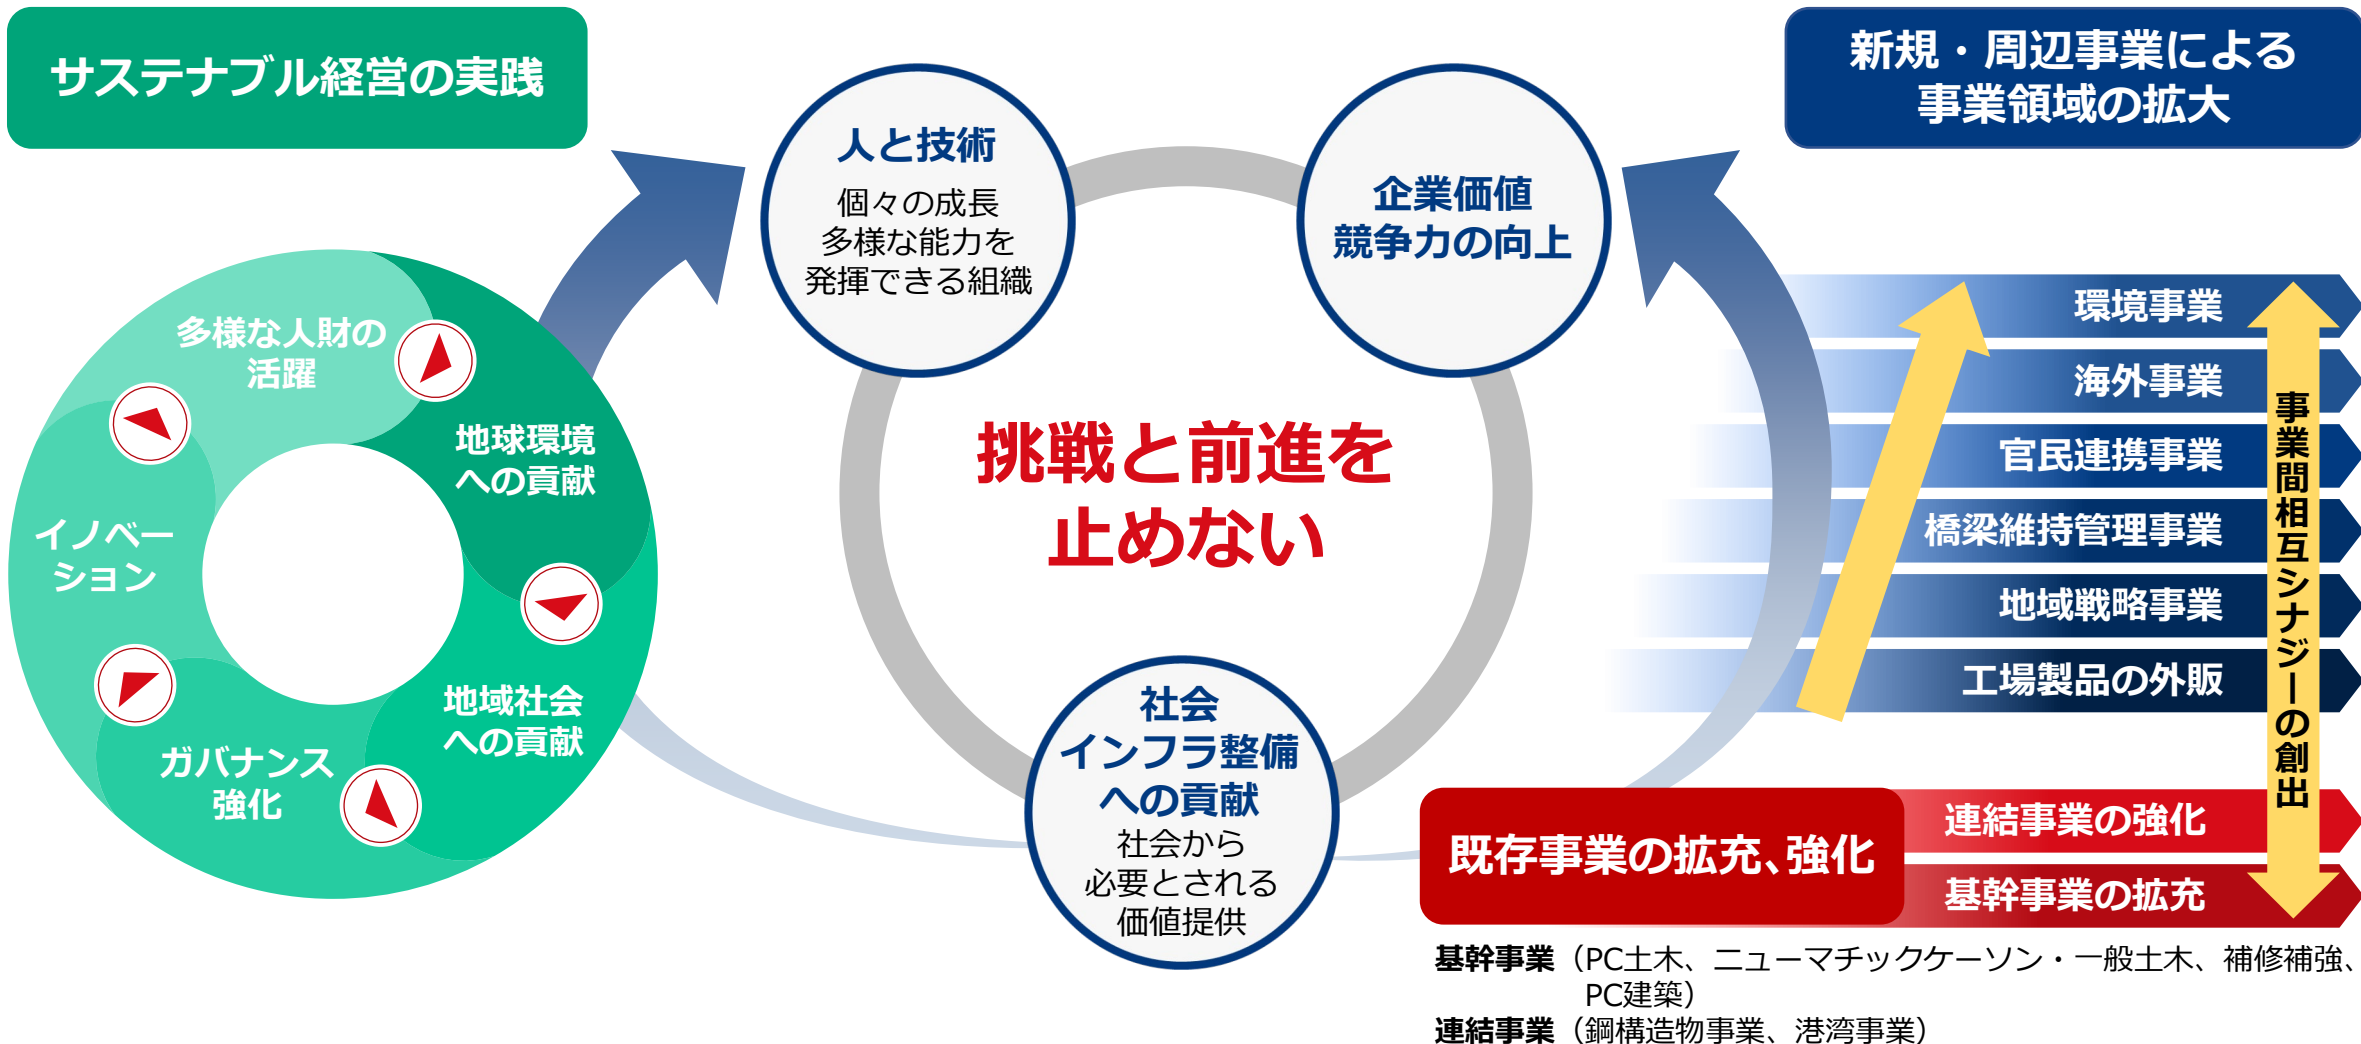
サステナブル経営の実践

多様な人財の活躍

地球環境への貢献

イノベーション

地域社会への貢献

ガバナンス強化

人と技術
個々の成長
多様な能力を
発揮できる組織

企業価値
競争力の向上

挑戦と前進を止めない

社会
インフラ整備
への貢献
社会から
必要とされる
価値提供

新規・周辺事業による
事業領域の拡大

環境事業
海外事業
官民連携事業
橋梁維持管理事業
地域戦略事業
工場製品の外販

事業間相互シナジーの創出

既存事業の拡充、強化
連結事業の強化
基幹事業の拡充

基幹事業（PC土木、ニューマチックケーソン・一般土木、補修補強、PC建築）
連結事業（鋼構造物事業、港湾事業）